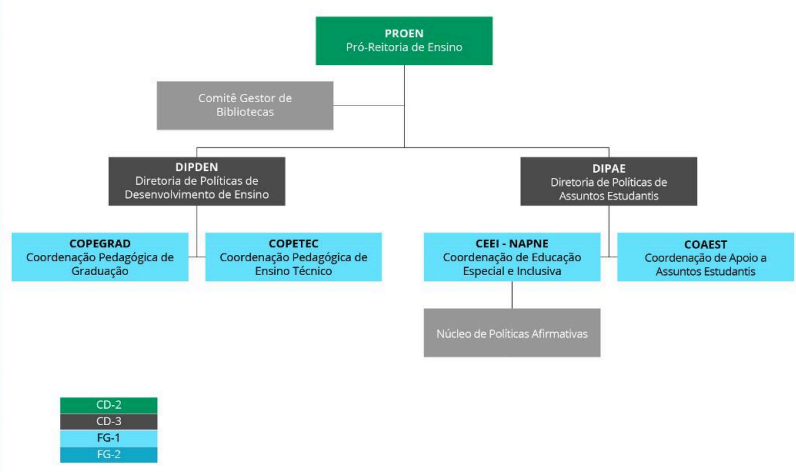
PROEN
Pró-Reitoria de Ensino

Comitê Gestor de Bibliotecas

DIPDEN
Diretoria de Políticas de Desenvolvimento de Ensino

DIPAE
Diretoria de Políticas de Assuntos Estudantis

COPEGRAD
Coordenação Pedagógica de Graduação

COPETEC
Coordenação Pedagógica de Ensino Técnico

CEEI - NAPNE
Coordenação de Educação Especial e Inclusiva

COAEST
Coordenação de Apoio a Assuntos Estudantis

Núcleo de Políticas Afirmativas

CD-2
CD-3
FG-1
FG-2